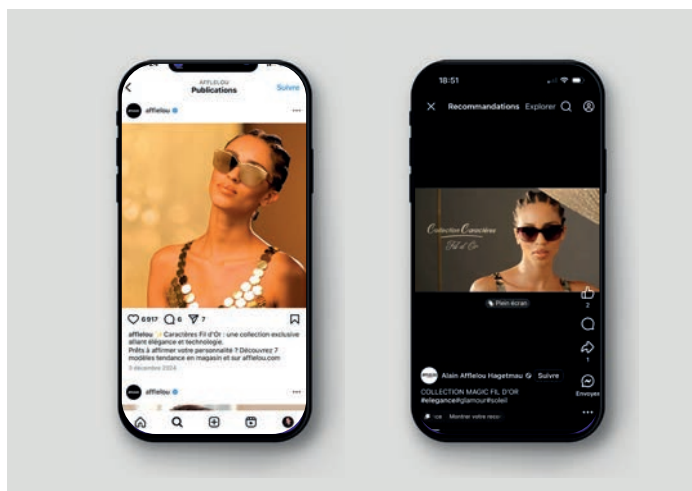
AFFLELOU
Publications
Suivre

afflelou

6 917 6 7

afflelou ✨ Caractères Fil d'Or : une collection exclusive alliant élégance et technologie.
Prêts à affirmer votre personnalité ? Découvrez 7 modèles tendance en magasin et sur afflelou.com
3 décembre 2024

afflelou

18:51

Recommandations Explorer

Collection Caractères
Fil d'Or

Plein écran

2
1
Envoyer

Alain Afflelou Hagetmau Suivre
COLLECTION MAGIC FIL D'OR
#elegance#glamour#soleil
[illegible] Montrer votre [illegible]